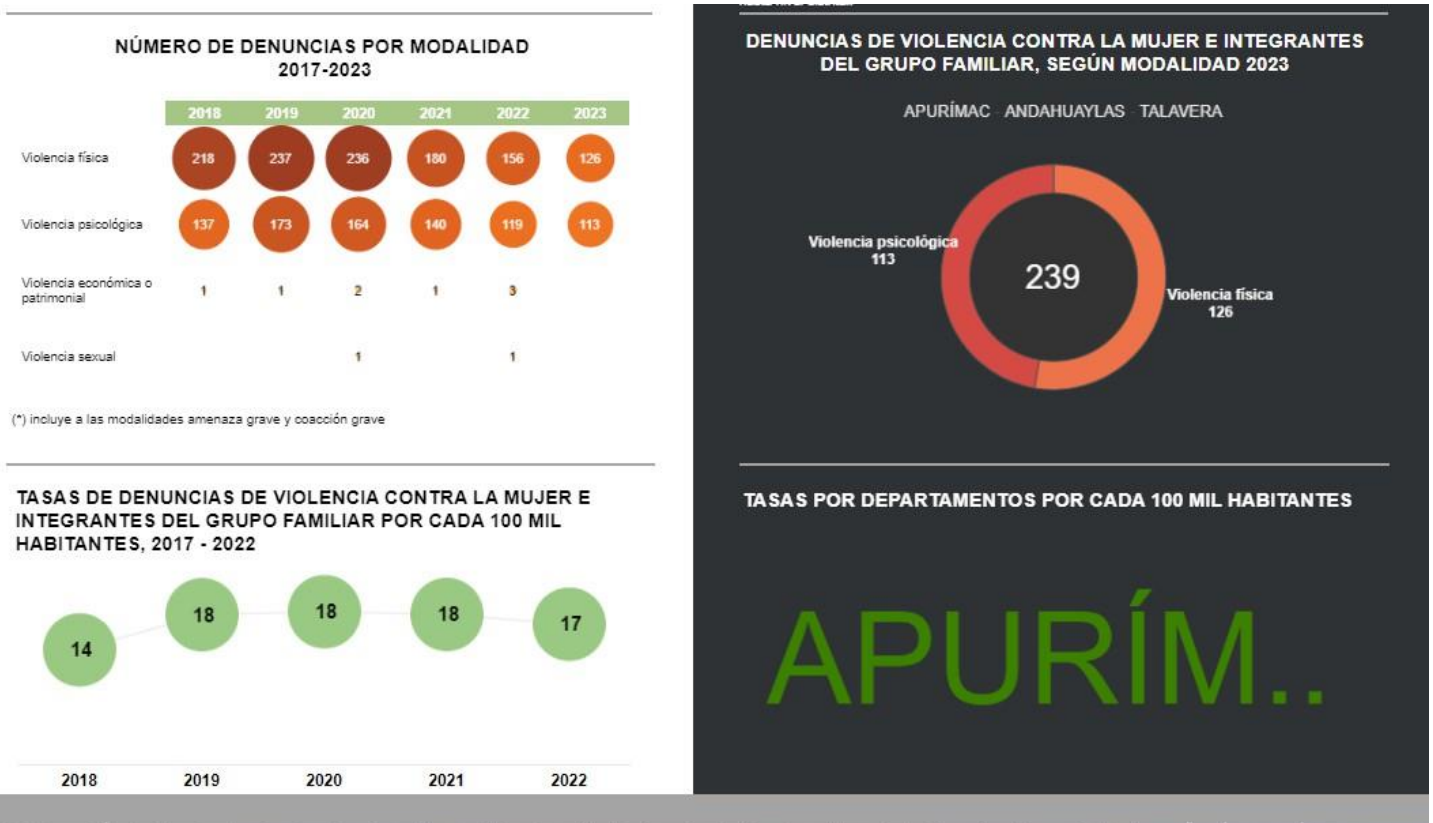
NÚMERO DE DENUNCIAS POR MODALIDAD
2017-2023

| | 2018 | 2019 | 2020 | 2021 | 2022 | 2023 |
|---|---|---|---|---|---|---|
| Violencia física | 218 | 237 | 236 | 180 | 156 | 126 |
| Violencia psicológica | 137 | 173 | 164 | 140 | 119 | 113 |
| Violencia económica o patrimonial | 1 | 1 | 2 | 1 | 3 | |
| Violencia sexual | | | 1 | | 1 | |

(*) incluye a las modalidades amenaza grave y coacción grave

TASAS DE DENUNCIAS DE VIOLENCIA CONTRA LA MUJER E INTEGRANTES DEL GRUPO FAMILIAR POR CADA 100 MIL HABITANTES, 2017 - 2022

14
18
18
18
17

2018 2019 2020 2021 2022

DENUNCIAS DE VIOLENCIA CONTRA LA MUJER E INTEGRANTES DEL GRUPO FAMILIAR, SEGÚN MODALIDAD 2023

APURÍMAC ANDAHUAYLAS TALAVERA

Violencia psicológica
113

239

Violencia física
126

TASAS POR DEPARTAMENTOS POR CADA 100 MIL HABITANTES

APURÍM..